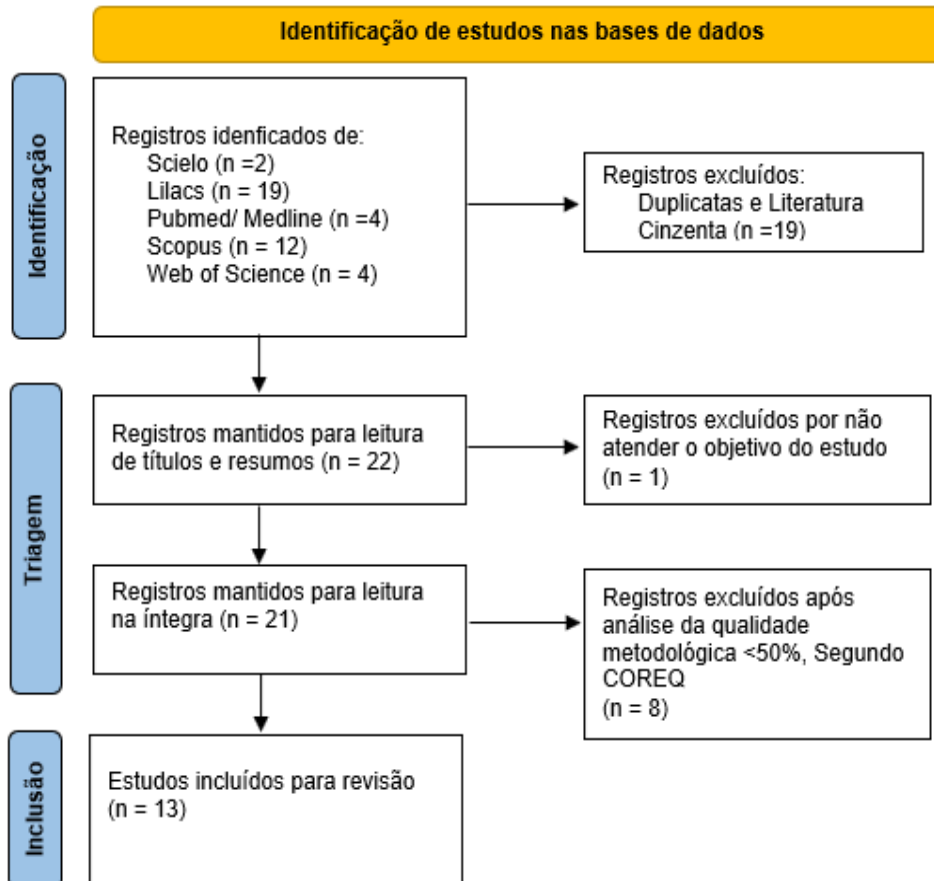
Identificação de estudos nas bases de dados

Identificação

Registros idenficados de:
Scielo (n =2)
Lilacs (n = 19)
Pubmed/ Medline (n =4)
Scopus (n = 12)
Web of Science (n = 4)

Registros excluídos:
Duplicatas e Literatura Cinzenta (n =19)

Triagem

Registros mantidos para leitura de títulos e resumos (n = 22)

Registros excluídos por não atender o objetivo do estudo (n = 1)

Registros mantidos para leitura na íntegra (n = 21)

Registros excluídos após análise da qualidade metodológica <50%, Segundo COREQ
(n = 8)

Inclusão

Estudos incluídos para revisão (n = 13)